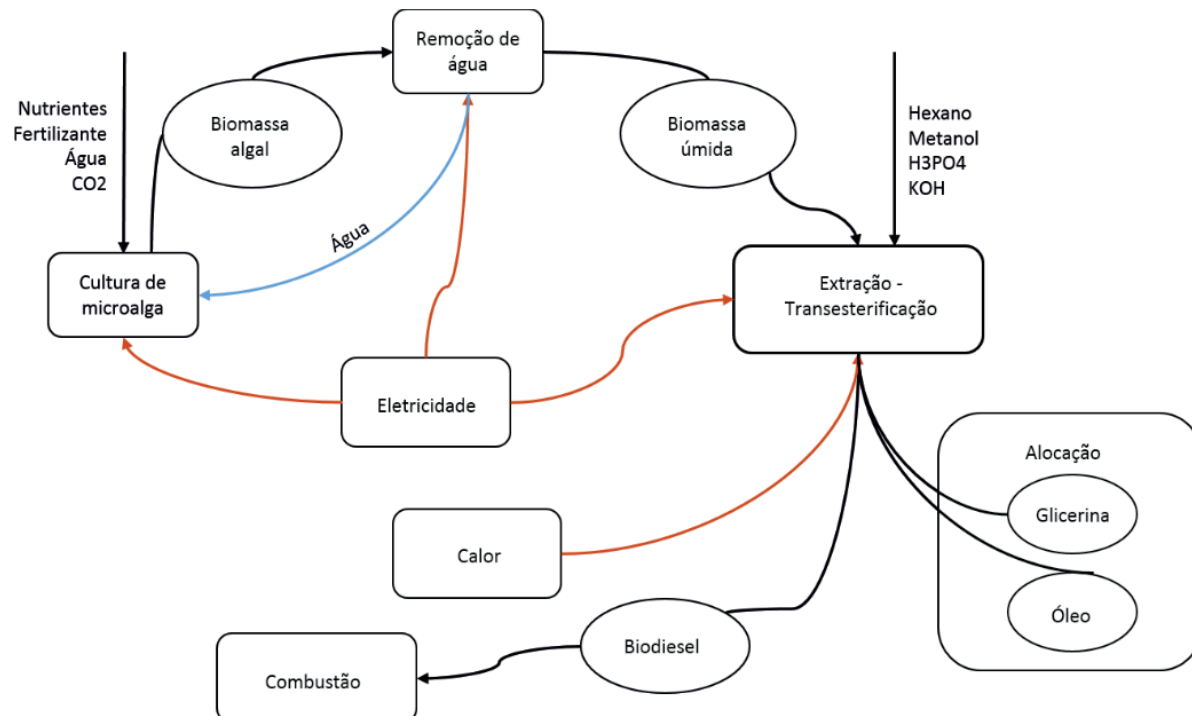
Remoção de água

Nutrientes
Fertilizante
Água
CO2

Biomassa algal

Biomassa úmida

Hexano
Metanol
H3PO4
KOH

Água

Cultura de microalga

Extração - Transesterificação

Eletricidade

Alocação

Glicerina

Calor

Óleo

Biodiesel

Combustão